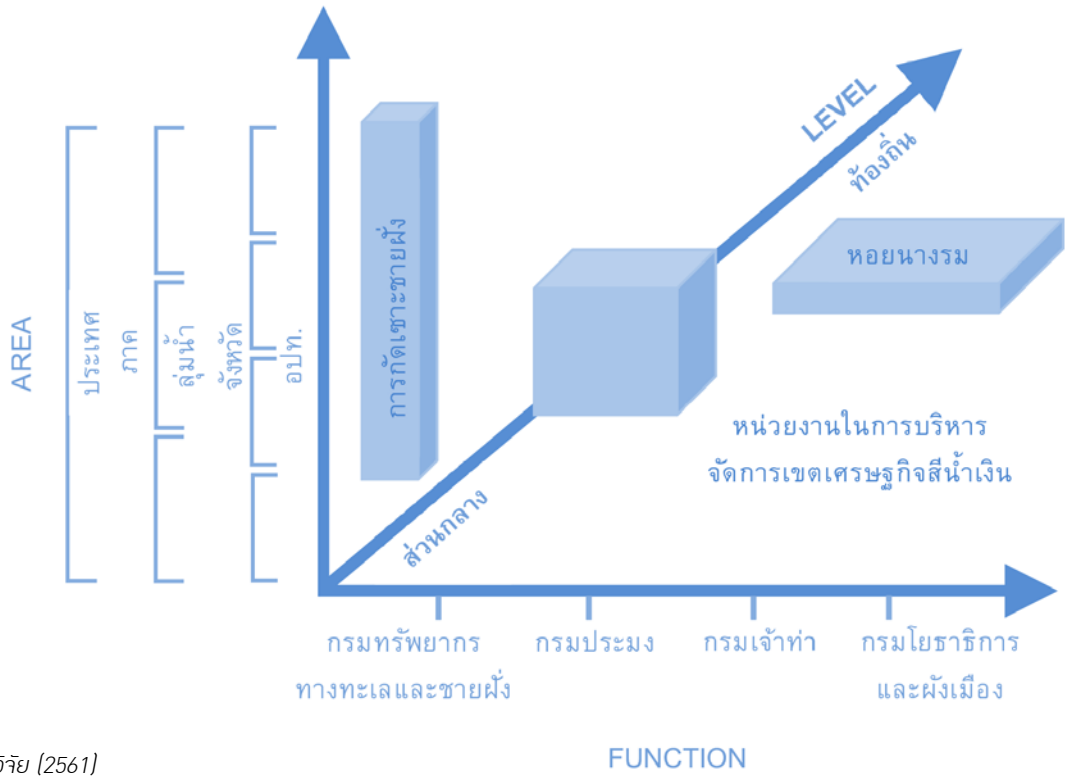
AREA

ประเทศ
ภาค
ลุ่มน้ำ
จังหวัด
อปท.

การกัดเซาะชายฝั่ง

LEVEL
ท้องถิ่น

หอยนางรม

หน่วยงานในการบริหารจัดการเขตเศรษฐกิจสีน้ำเงิน

ส่วนกลาง

กรมทรัพยากรทางทะเลและชายฝั่ง
กรมประมง
กรมเจ้าท่า
กรมโยธาธิการและผังเมือง

FUNCTION

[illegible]วิจัย (2561)